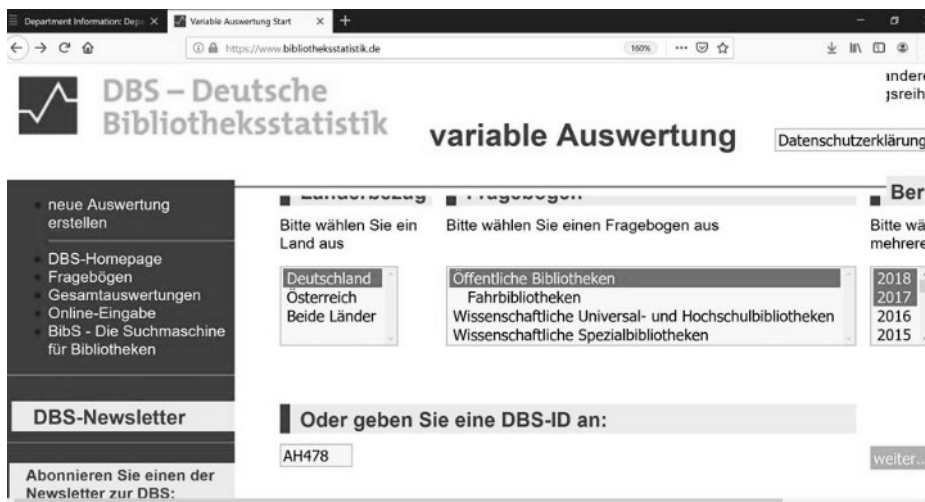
Department Information: Depa ×
Variable Auswertung Start ×
+

https://www.bibliotheksstatistik.de
160%

ander
gsreih

DBS – Deutsche Bibliotheksstatistik

variable Auswertung

Datenschutzerklärung

neue Auswertung erstellen

DBS-Homepage
Fragebögen
Gesamtauswertungen
Online-Eingabe
BibS - Die Suchmaschine für Bibliotheken

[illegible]

Bitte wählen Sie ein Land aus

Deutschland
Österreich
Beide Länder

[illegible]

Bitte wählen Sie einen Fragebogen aus

Öffentliche Bibliotheken
Fahrbibliotheken
Wissenschaftliche Universal- und Hochschulbibliotheken
Wissenschaftliche Spezialbibliotheken

Ber

Bitte wä
mehrer

2018
2017
2016
2015

DBS-Newsletter

Oder geben Sie eine DBS-ID an:

AH478

weiter...

Abonnieren Sie einen der Newsletter zur DBS: